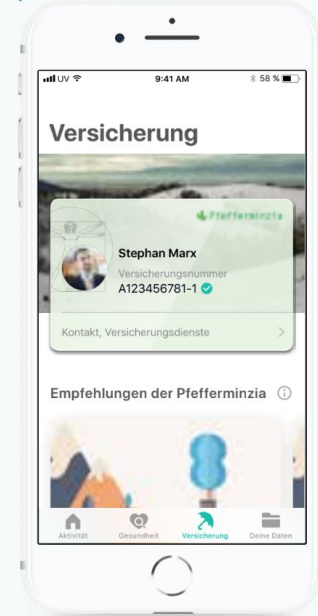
UV 9:41 AM 58 %

Versicherung

Pfefferminzia

Stephan Marx
Versicherungsnummer
A123456781-1

Kontakt, Versicherungsdienste

Empfehlungen der Pfefferminzia

Aktivität Gesundheit Versicherung Deine Daten